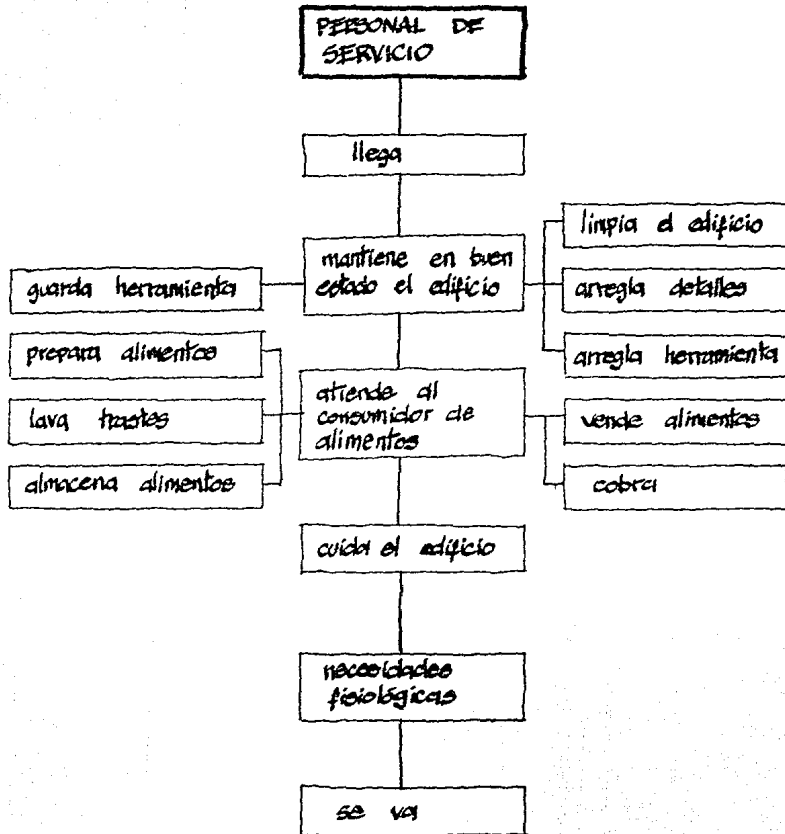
PERSONAL DE SERVICIO

llega

limpia el edificio

mantiene en buen estado el edificio

guarda herramienta

arregla detalles

prepara alimentos

arregla herramienta

atiende al consumidor de alimentos

lava trastes

vende alimentos

almacena alimentos

cobra

cuida el edificio

necesidades fisiológicas

se va